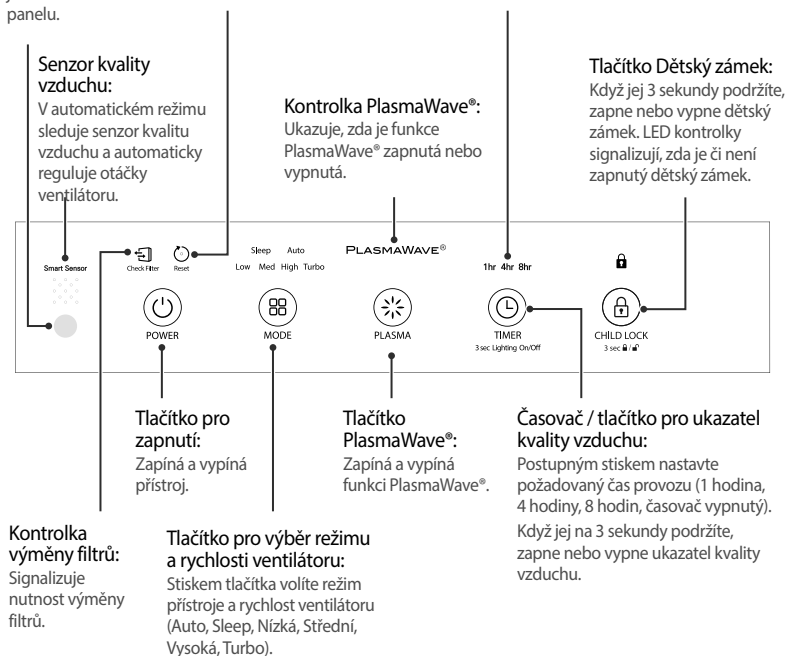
panelu.

Senzor kvality vzduchu:
V automatickém režimu sleduje senzor kvalitu vzduchu a automaticky reguluje otáčky ventilátoru.

Kontrolka PlasmaWave®:
Ukazuje, zda je funkce PlasmaWave® zapnutá nebo vypnutá.

Tlačítko Dětský zámek:
Když jej 3 sekundy podržíte, zapne nebo vypne dětský zámek. LED kontrolky signalizují, zda je či není zapnutý dětský zámek.

Smart Sensor
Check Filter
Reset
Sleep Auto
Low Med High Turbo
PLASMAWAVE®
1hr 4hr 8hr
POWER
MODE
PLASMA
TIMER
3 sec Lighting On/Off
CHILD LOCK
3 sec

Tlačítko pro zapnutí:
Zapíná a vypíná přístroj.

Tlačítko PlasmaWave®:
Zapíná a vypíná funkci PlasmaWave®.

Časovač / tlačítko pro ukazatel kvality vzduchu:
Postupným stiskem nastavte požadovaný čas provozu (1 hodina, 4 hodiny, 8 hodin, časovač vypnutý).
Když jej na 3 sekundy podržíte, zapne nebo vypne ukazatel kvality vzduchu.

Kontrolka výměny filtrů:
Signalizuje nutnost výměny filtrů.

Tlačítko pro výběr režimu a rychlosti ventilátoru:
Stiskem tlačítka volíte režim přístroje a rychlost ventilátoru (Auto, Sleep, Nízká, Střední, Vysoká, Turbo).